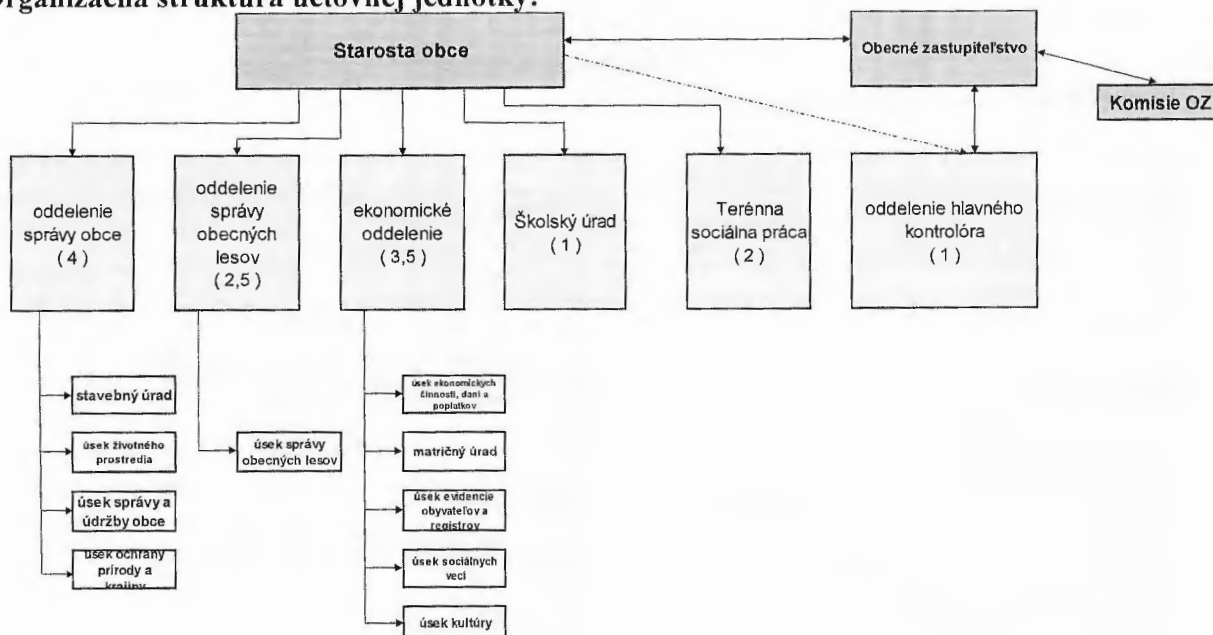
Organizačná štruktúra účtovnej jednotky:

Starosta obce

Obecné zastupiteľstvo

Komisie OZ

oddelenie správy obce ( 4 )

oddelenie správy obecných lesov ( 2,5 )

ekonomické oddelenie ( 3,5 )

Školský úrad ( 1 )

Terénna sociálna práca ( 2 )

oddelenie hlavného kontrolóra ( 1 )

stavebný úrad

úsek životného prostredia

úsek správy a údržby obce

úsek ochrany prírody a krajiny

úsek správy obecných lesov

úsek ekonomických činnosti, daní a poplatkov

matričný úrad

úsek evidencie obyvateľov a registrov

úsek sociálnych vecí

úsek kultúry